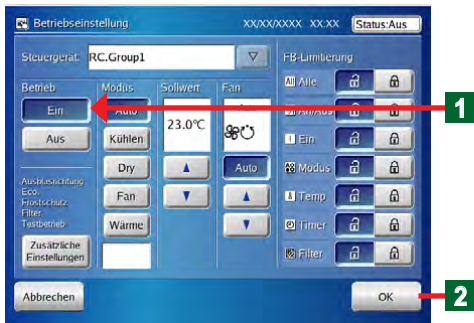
Betriebseinstellung XX/XX/XXXX XX:XX Status:Aus

Steuergerät RC.Group1

FB-Limitierung

Betrieb
Ein
Aus

Modus
Auto
Kühlen
Dry
Fan
Wärme

Sollwert
23.0℃

Fan
Auto

Alle
An/Aus
Ein
Modus
Temp
Timer
Filter

Ausblasrichtung
Eco
Frostschutz
Filter
Testbetrieb

Zusätzliche Einstellungen

1

Abbrechen

OK

2